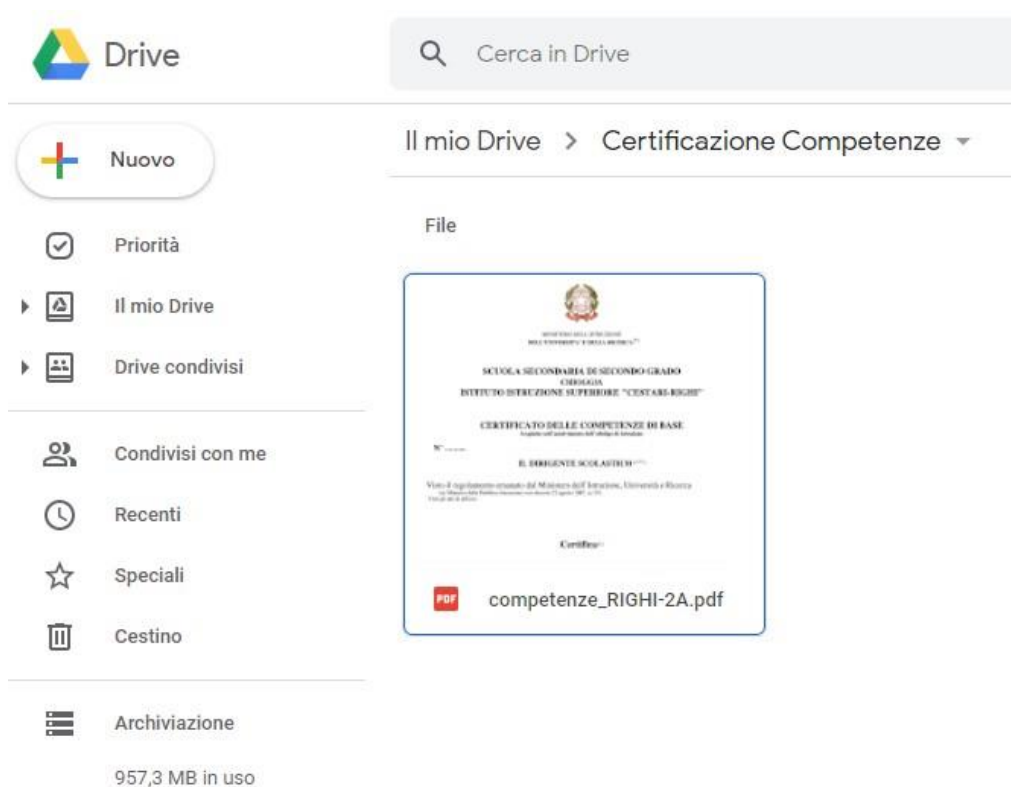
Drive

Cerca in Drive

Nuovo

Priorità

Il mio Drive

Drive condivisi

Condivisi con me

Recenti

Speciali

Cestino

Archiviazione

957,3 MB in uso

Il mio Drive > Certificazione Competenze

File

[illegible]

SCUOLA SECONDARIA DI SECONDO GRADO
CHIOGGIA
ISTITUTO ISTRUZIONE SUPERIORE "CESTARI-RIGHI"

CERTIFICATO DELLE COMPETENZE DI BASE
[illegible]

N° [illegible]

IL DIRIGENTE SCOLASTICO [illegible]

Visto il regolamento emanato dal Ministero dell'Istruzione, Università e Ricerca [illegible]

Certifica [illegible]

PDF competenze_RIGHI-2A.pdf